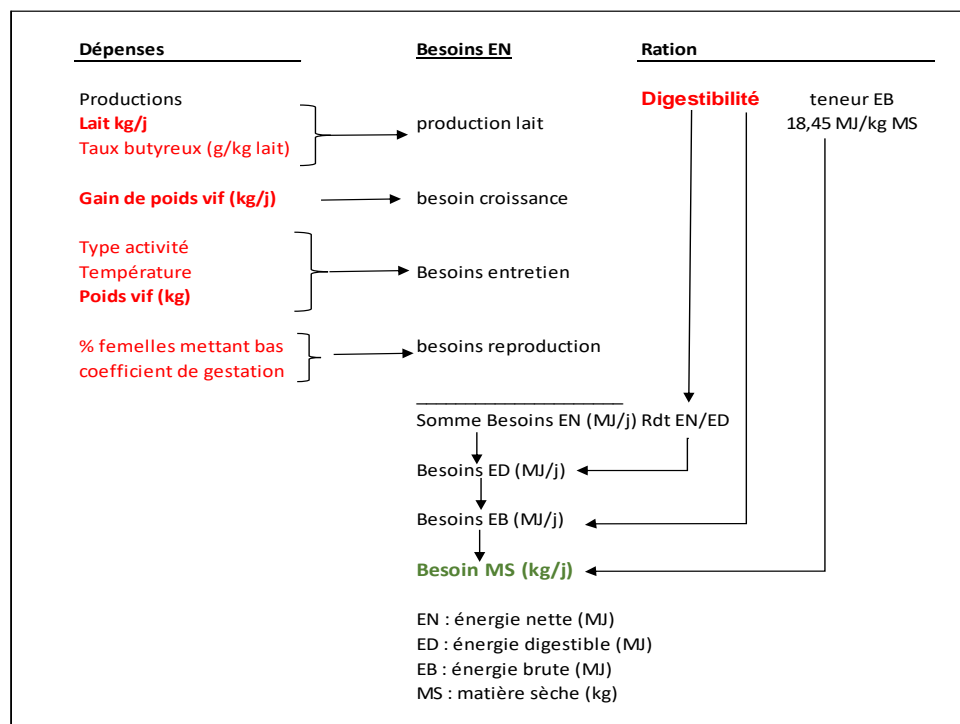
Dépenses

Besoins EN

Ration

Productions
Lait kg/j
Taux butyreux (g/kg lait)

production lait

Digestibilité

teneur EB
18,45 MJ/kg MS

Gain de poids vif (kg/j)

besoin croissance

Type activité
Température
Poids vif (kg)

Besoins entretien

% femelles mettant bas
coefficient de gestation

besoins reproduction

Somme Besoins EN (MJ/j) Rdt EN/ED

Besoins ED (MJ/j)

Besoins EB (MJ/j)

Besoin MS (kg/j)

EN : énergie nette (MJ)
ED : énergie digestible (MJ)
EB : énergie brute (MJ)
MS : matière sèche (kg)